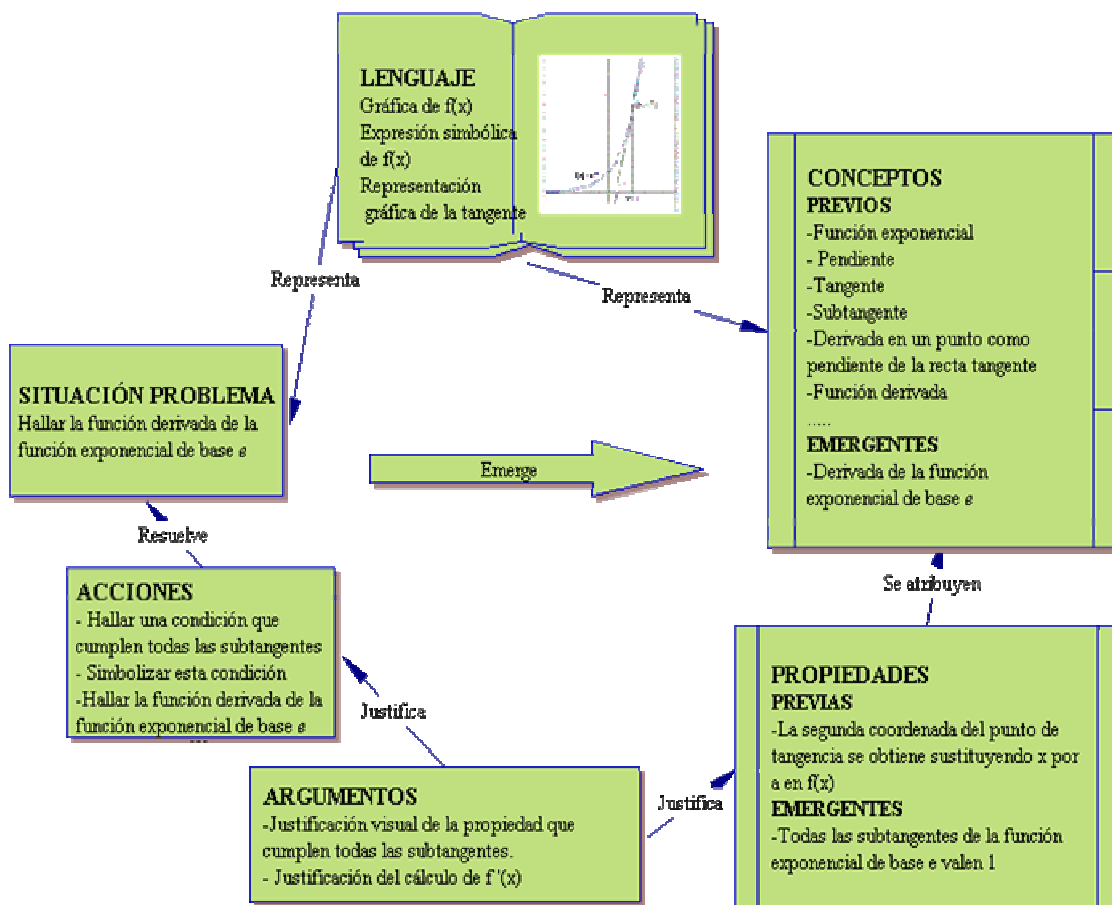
LENGUAJE
Gráfica de f(x)
Expresión simbólica de f(x)
Representación gráfica de la tangente

CONCEPTOS
PREVIOS
-Función exponencial
- Pendiente
-Tangente
-Subtangente
-Derivada en un punto como pendiente de la recta tangente
-Función derivada
.....
EMERGENTES
-Derivada de la función exponencial de base e

Representa

Representa

SITUACIÓN PROBLEMA
Hallar la función derivada de la función exponencial de base e

Emerge

Resuelve

ACCIONES
- Hallar una condición que cumplen todas las subtangentes
- Simbolizar esta condición
-Hallar la función derivada de la función exponencial de base e

Se atribuyen

PROPIEDADES
PREVIAS
-La segunda coordenada del punto de tangencia se obtiene sustituyendo x por a en f(x)
EMERGENTES
-Todas las subtangentes de la función exponencial de base e valen 1

Justifica

Justifica

ARGUMENTOS
-Justificación visual de la propiedad que cumplen todas las subtangentes.
- Justificación del cálculo de f '(x)